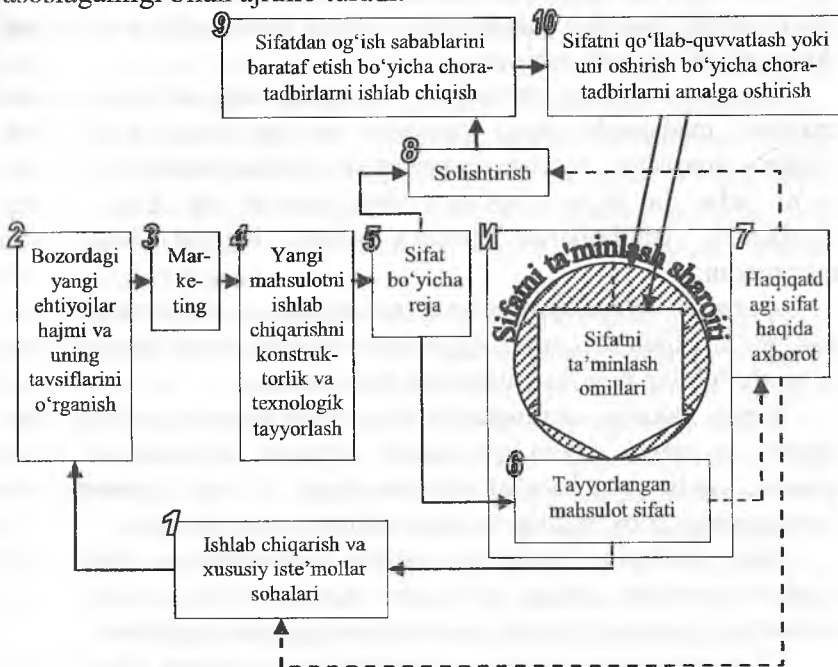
aloqadorligini ochib ajratib turadi.

9
Sifatdan og'ish sabablarini bartaraf etish bo'yicha chora-tadbirlarni ishlab chiqish

10
Sifatni qo'llab-quvvatlash yoki uni oshirish bo'yicha chora-tadbirlarni amalga oshirish

8
Solishtirish

2
Bozordagi yangi ehtiyojlar hajmi va uning tavsiflarini o'rganish

3
Marketing

4
Yangi mahsulotni ishlab chiqarishni konstruktorlik va texnologik tayyorlash

5
Sifat bo'yicha reja

11
Sifatni ta'minlash sharoiti

Sifatni ta'minlash omillari

7
Haqiqatdagi sifat haqida axborot

6
Tayyorlangan mahsulot sifati

1
Ishlab chiqarish va xususiy iste'mollar sohalari